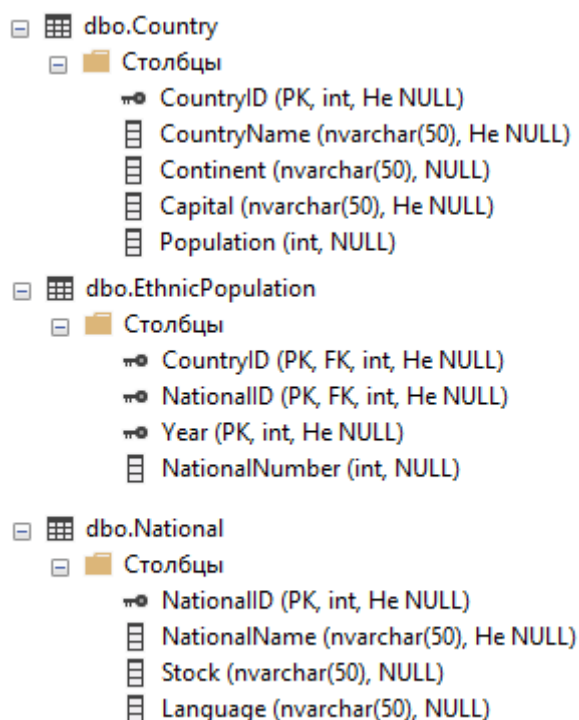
dbo.Country
Столбцы
CountryID (PK, int, Не NULL)
CountryName (nvarchar(50), Не NULL)
Continent (nvarchar(50), NULL)
Capital (nvarchar(50), Не NULL)
Population (int, NULL)

dbo.EthnicPopulation
Столбцы
CountryID (PK, FK, int, Не NULL)
NationalID (PK, FK, int, Не NULL)
Year (PK, int, Не NULL)
NationalNumber (int, NULL)

dbo.National
Столбцы
NationalID (PK, int, Не NULL)
NationalName (nvarchar(50), Не NULL)
Stock (nvarchar(50), NULL)
Language (nvarchar(50), NULL)